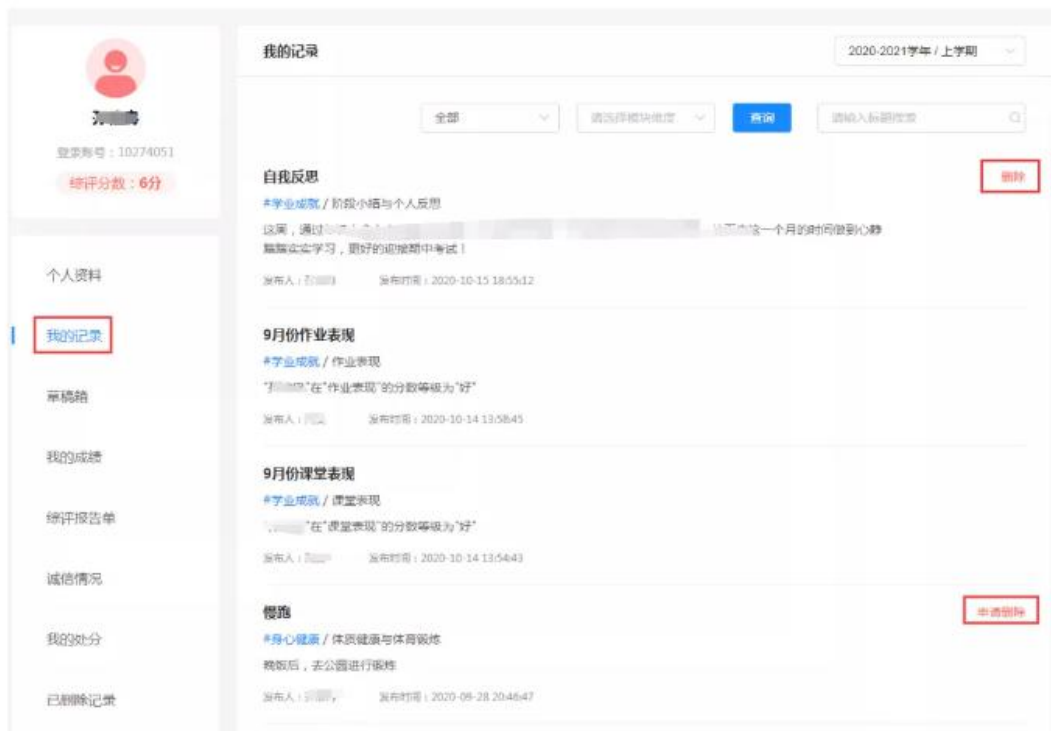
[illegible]

登录账号：10274051

综评分数：6分

个人资料

我的记录

草稿箱

我的成绩

综评报告单

诚信情况

我的处分

已删除记录

我的记录

2020-2021学年 / 上学期

全部

请选择模块维度

查询

请输入标题搜索

自我反思

删除

#学业成就 / 阶段小结与个人反思

这周，通过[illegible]一个月的时间做到心静踏踏实实学习，更好的迎接期中考试！

发布人：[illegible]　发布时间：2020-10-15 18:55:12

9月份作业表现

#学业成就 / 作业表现

"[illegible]"在"作业表现"的分数等级为"好"

发布人：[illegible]　发布时间：2020-10-14 13:58:45

9月份课堂表现

#学业成就 / 课堂表现

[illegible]"在"课堂表现"的分数等级为"好"

发布人：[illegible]　发布时间：2020-10-14 13:54:43

慢跑

申请删除

#身心健康 / 体质健康与体育锻炼

晚饭后，去公园进行锻炼

发布人：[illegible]　发布时间：2020-09-28 20:46:47